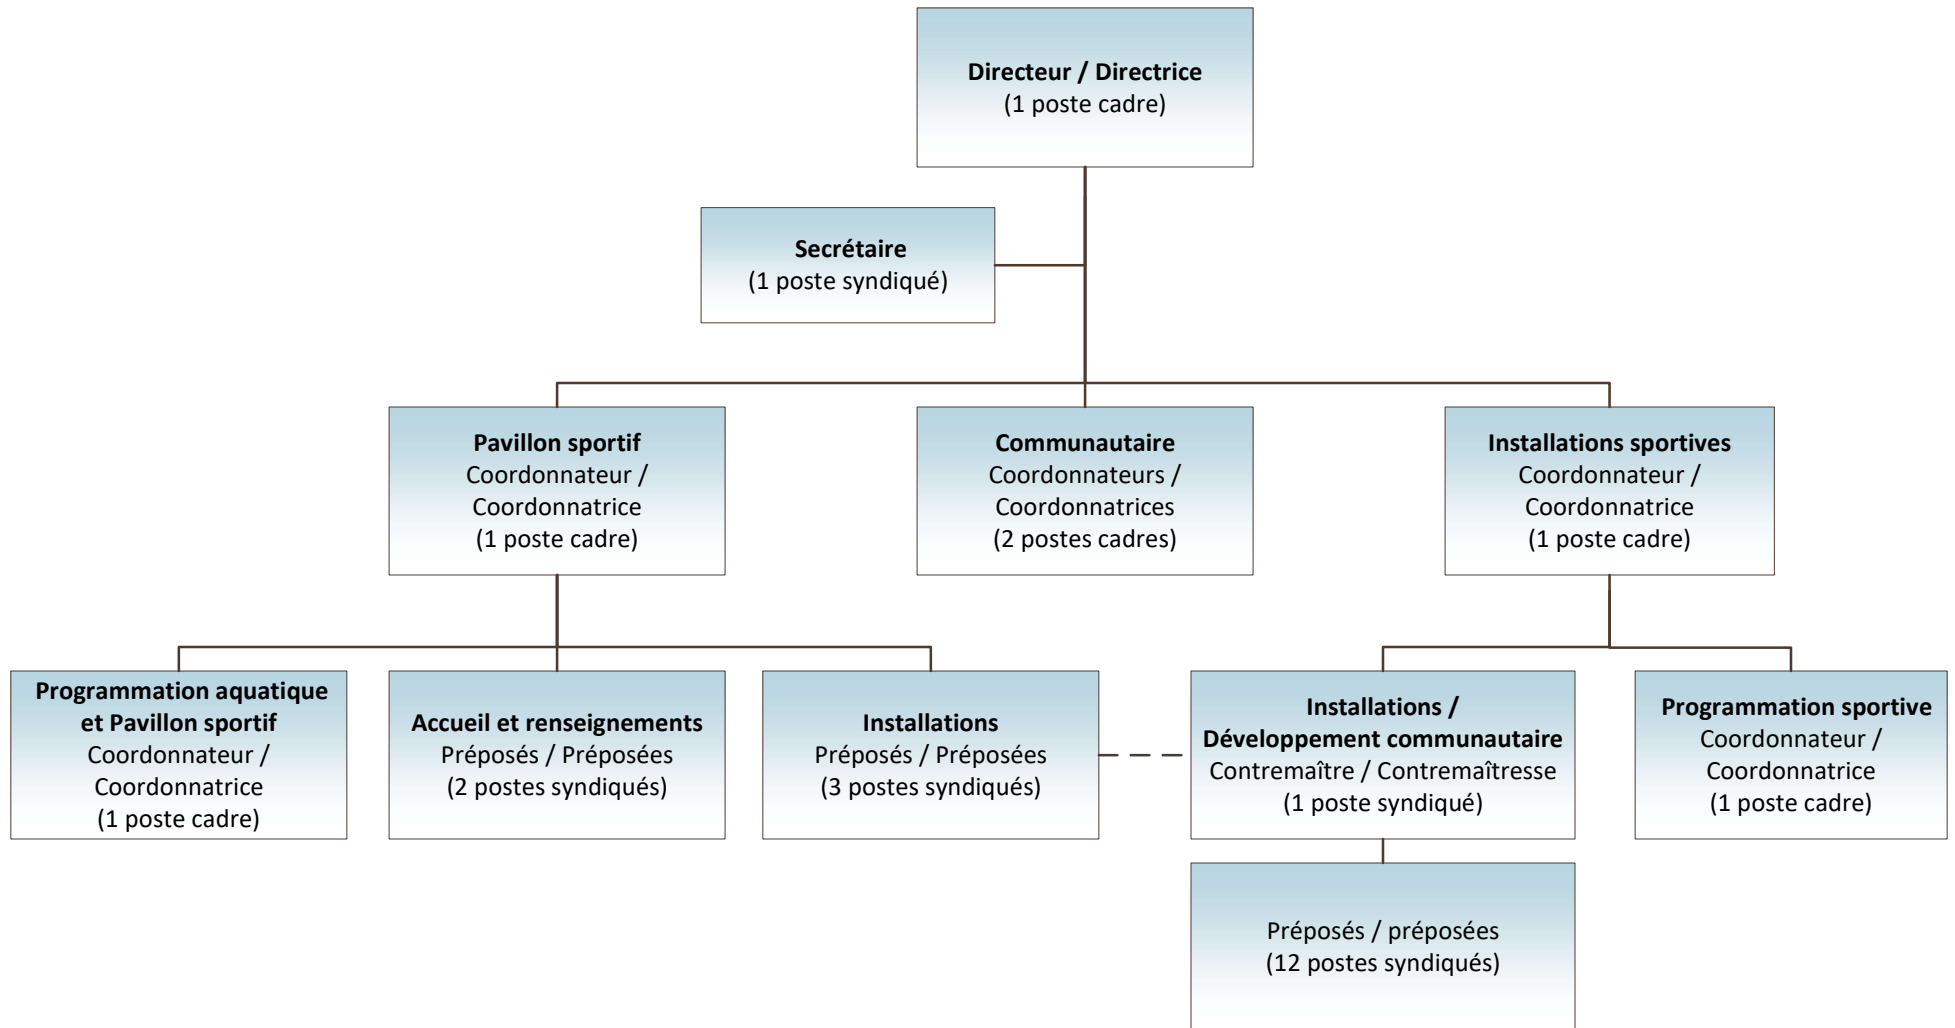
**Directeur / Directrice**
(1 poste cadre)

**Secrétaire**
(1 poste syndiqué)

**Pavillon sportif**
Coordonnateur / Coordonnatrice
(1 poste cadre)

**Communautaire**
Coordonnateurs / Coordonnatrices
(2 postes cadres)

**Installations sportives**
Coordonnateur / Coordonnatrice
(1 poste cadre)

**Programmation aquatique et Pavillon sportif**
Coordonnateur / Coordonnatrice
(1 poste cadre)

**Accueil et renseignements**
Préposés / Préposées
(2 postes syndiqués)

**Installations**
Préposés / Préposées
(3 postes syndiqués)

**Installations / Développement communautaire**
Contremaître / Contremaîtresse
(1 poste syndiqué)

**Programmation sportive**
Coordonnateur / Coordonnatrice
(1 poste cadre)

Préposés / préposées
(12 postes syndiqués)